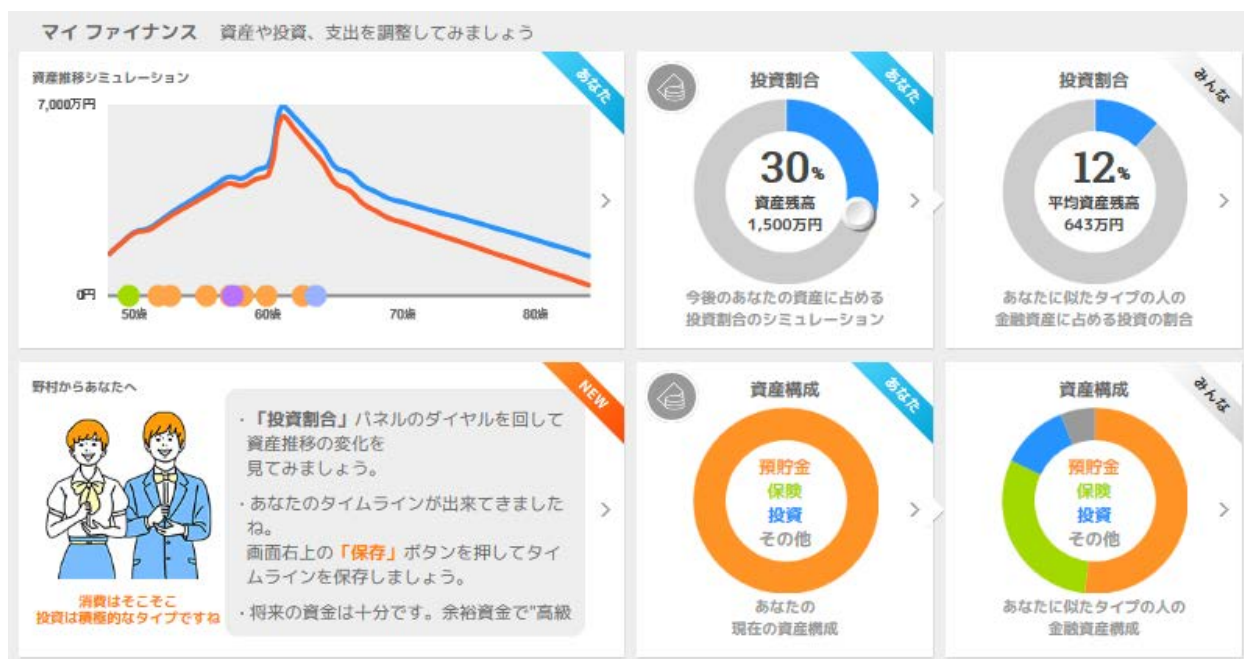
マイ ファイナンス　資産や投資、支出を調整してみましょう

資産推移シミュレーション

あなた

7,000万円

0円

50歳　60歳　70歳　80歳

投資割合

あなた

30%
資産残高
1,500万円

今後のあなたの資産に占める投資割合のシミュレーション

投資割合

みんな

12%
平均資産残高
643万円

あなたに似たタイプの人の金融資産に占める投資の割合

野村からあなたへ

NEW

消費はそこそこ
投資は積極的なタイプですね

・「投資割合」パネルのダイヤルを回して資産推移の変化を見てみましょう。

・あなたのタイムラインが出来てきましたね。
画面右上の「保存」ボタンを押してタイムラインを保存しましょう。

・将来の資金は十分です。余裕資金で"高級

資産構成

あなた

預貯金
保険
投資
その他

あなたの
現在の資産構成

資産構成

みんな

預貯金
保険
投資
その他

あなたに似たタイプの人の
金融資産構成